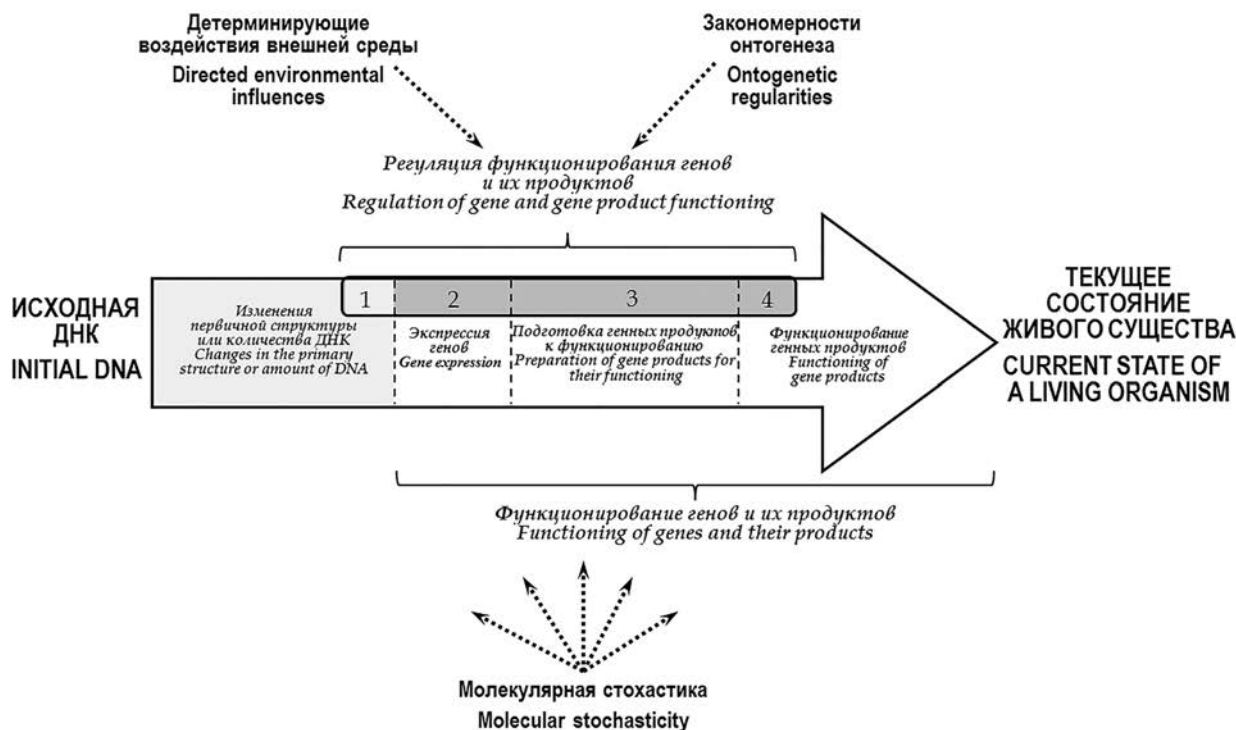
Детерминирующие воздействия внешней среды
Directed environmental influences

Закономерности онтогенеза
Ontogenetic regularities

Регуляция функционирования генов и их продуктов
Regulation of gene and gene product functioning

ИСХОДНАЯ ДНК
INITIAL DNA

1

2

3

4

Изменения первичной структуры или количества ДНК
Changes in the primary structure or amount of DNA

Экспрессия генов
Gene expression

Подготовка генных продуктов к функционированию
Preparation of gene products for their functioning

Функционирование генных продуктов
Functioning of gene products

ТЕКУЩЕЕ СОСТОЯНИЕ ЖИВОГО СУЩЕСТВА
CURRENT STATE OF A LIVING ORGANISM

Функционирование генов и их продуктов
Functioning of genes and their products

Молекулярная стохастика
Molecular stochasticity